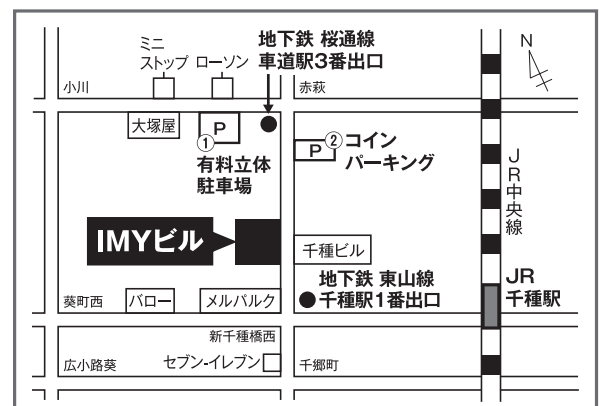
ミニストップ
ローソン
地下鉄 桜通線
車道駅3番出口
N
小川
赤萩
大塚屋
P
①
有料立体
駐車場
P
②
コイン
パーキング
JR中央線
IMYビル
千種ビル
地下鉄 東山線
●千種駅1番出口
JR
千種駅
葵町西
バロー
メルパルク
新千種橋西
広小路葵
セブン-イレブン
千郷町